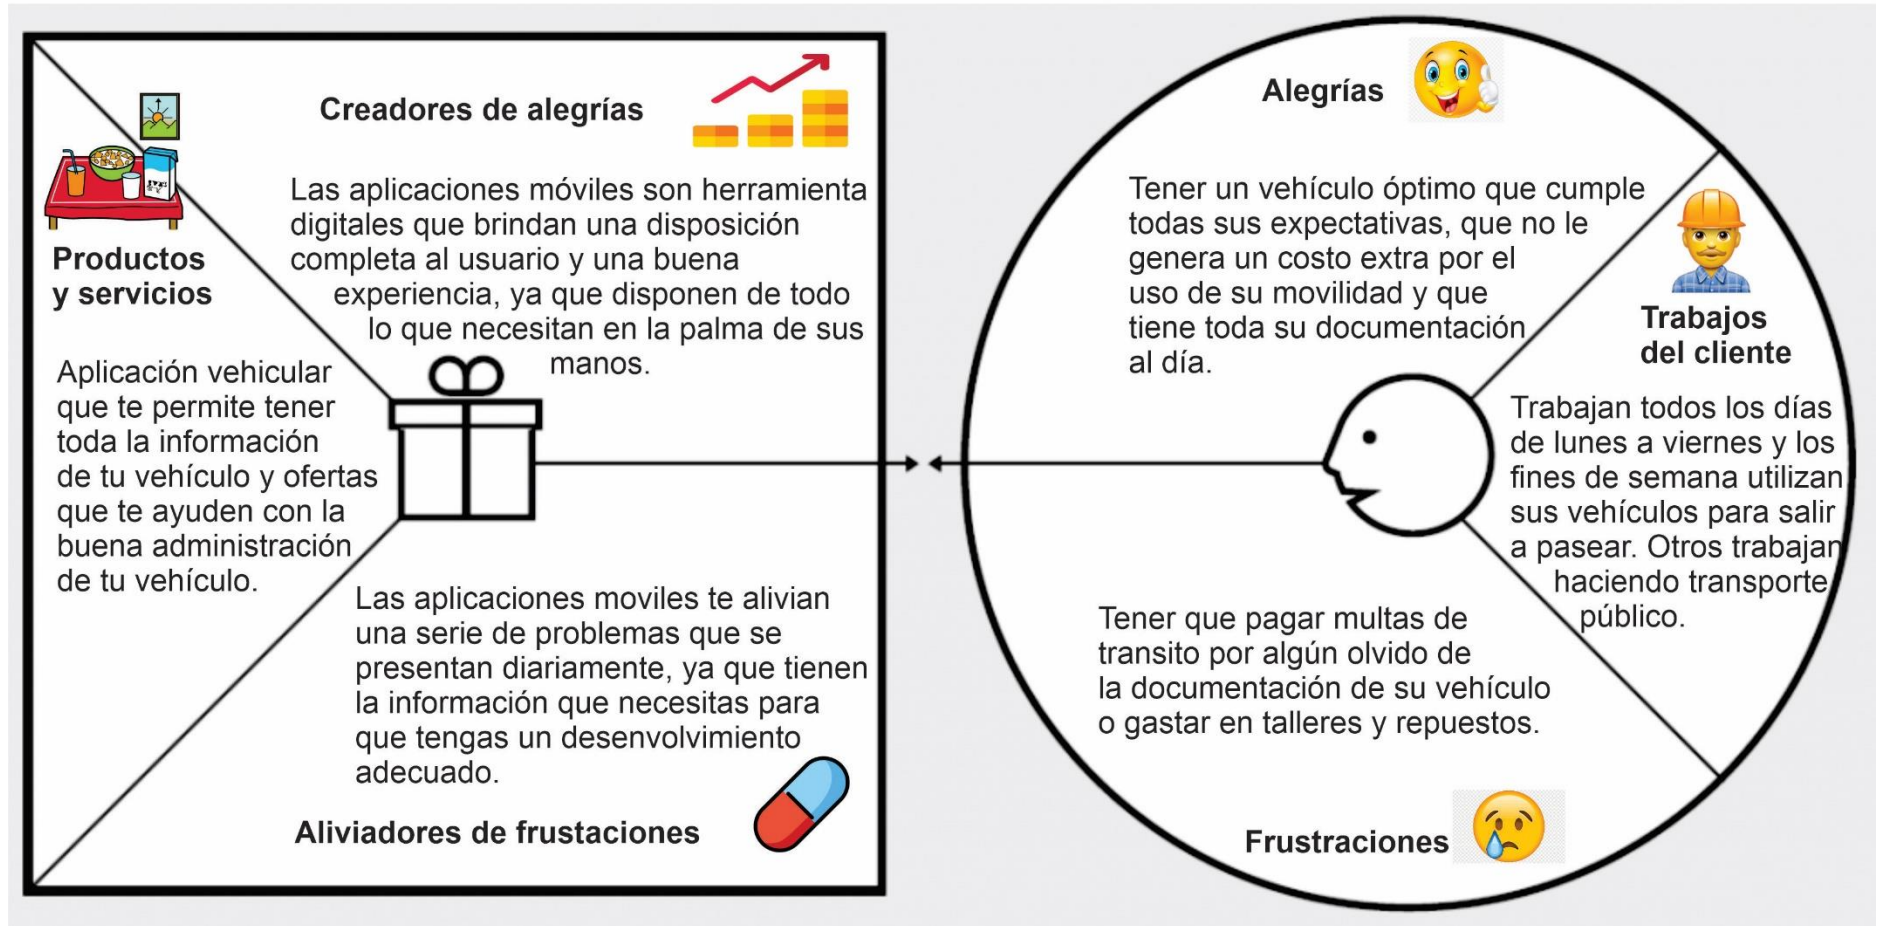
Creadores de alegrías

Las aplicaciones móviles son herramienta digitales que brindan una disposición completa al usuario y una buena experiencia, ya que disponen de todo lo que necesitan en la palma de sus manos.

Productos y servicios

Aplicación vehicular que te permite tener toda la información de tu vehículo y ofertas que te ayuden con la buena administración de tu vehículo.

Las aplicaciones moviles te alivian una serie de problemas que se presentan diariamente, ya que tienen la información que necesitas para que tengas un desenvolvimiento adecuado.

Aliviadores de frustaciones

Alegrías

Tener un vehículo óptimo que cumple todas sus expectativas, que no le genera un costo extra por el uso de su movilidad y que tiene toda su documentación al día.

Trabajos del cliente

Trabajan todos los días de lunes a viernes y los fines de semana utilizan sus vehículos para salir a pasear. Otros trabajan haciendo transporte público.

Tener que pagar multas de transito por algún olvido de la documentación de su vehículo o gastar en talleres y repuestos.

Frustraciones